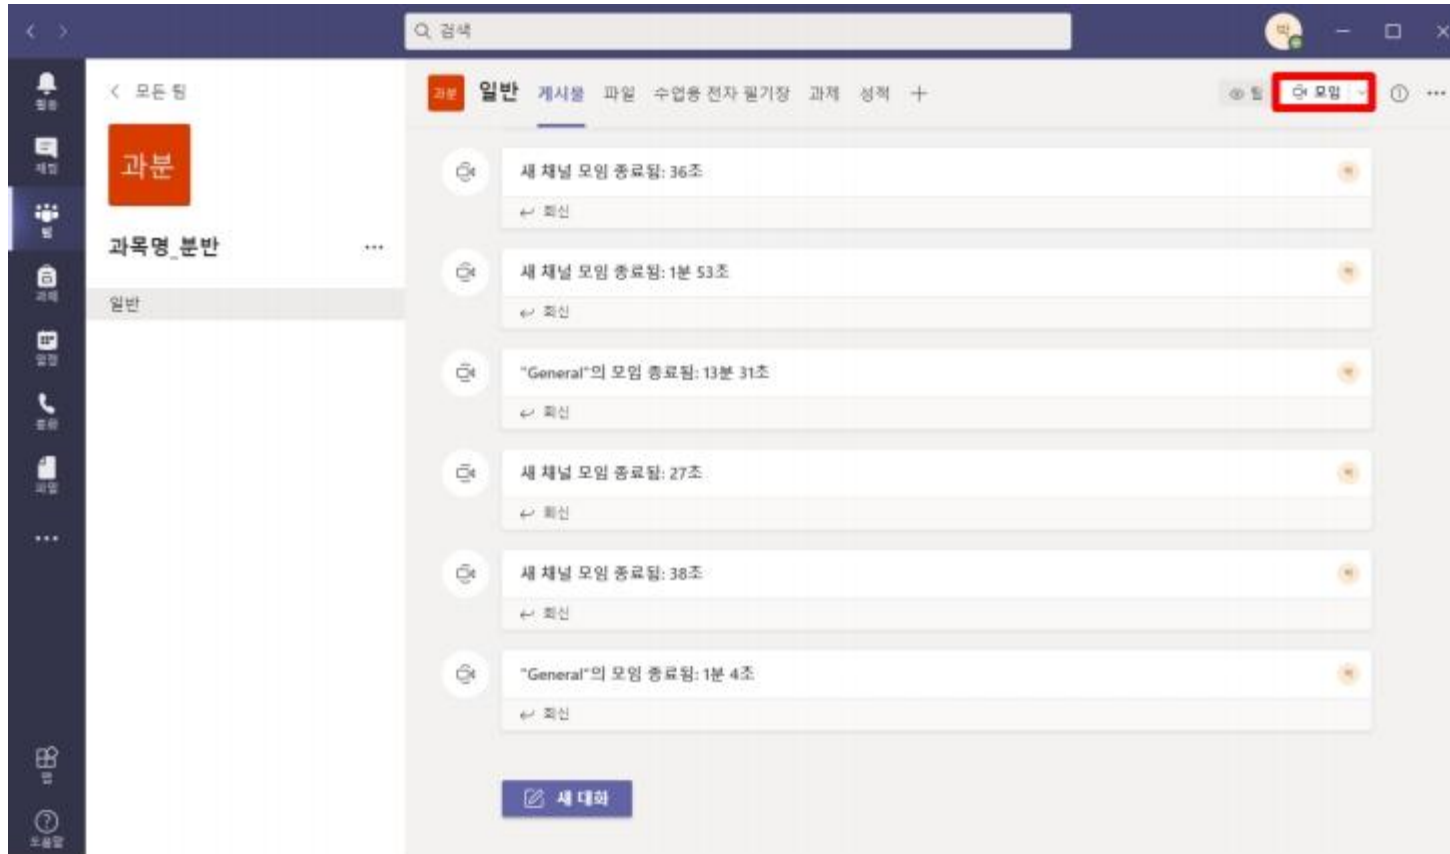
검색

박

활동
채팅
팀
과제
일정
통화
파일
...
앱
도움말

< 모든 팀

과분

과목명_분반 ...

일반

과분 일반 게시물 파일 수업용 전자 필기장 과제 성적 +

팀 모임

새 채널 모임 종료됨: 36초
회신

새 채널 모임 종료됨: 1분 53초
회신

"General"의 모임 종료됨: 13분 31초
회신

새 채널 모임 종료됨: 27초
회신

새 채널 모임 종료됨: 38초
회신

"General"의 모임 종료됨: 1분 4초
회신

새 대화